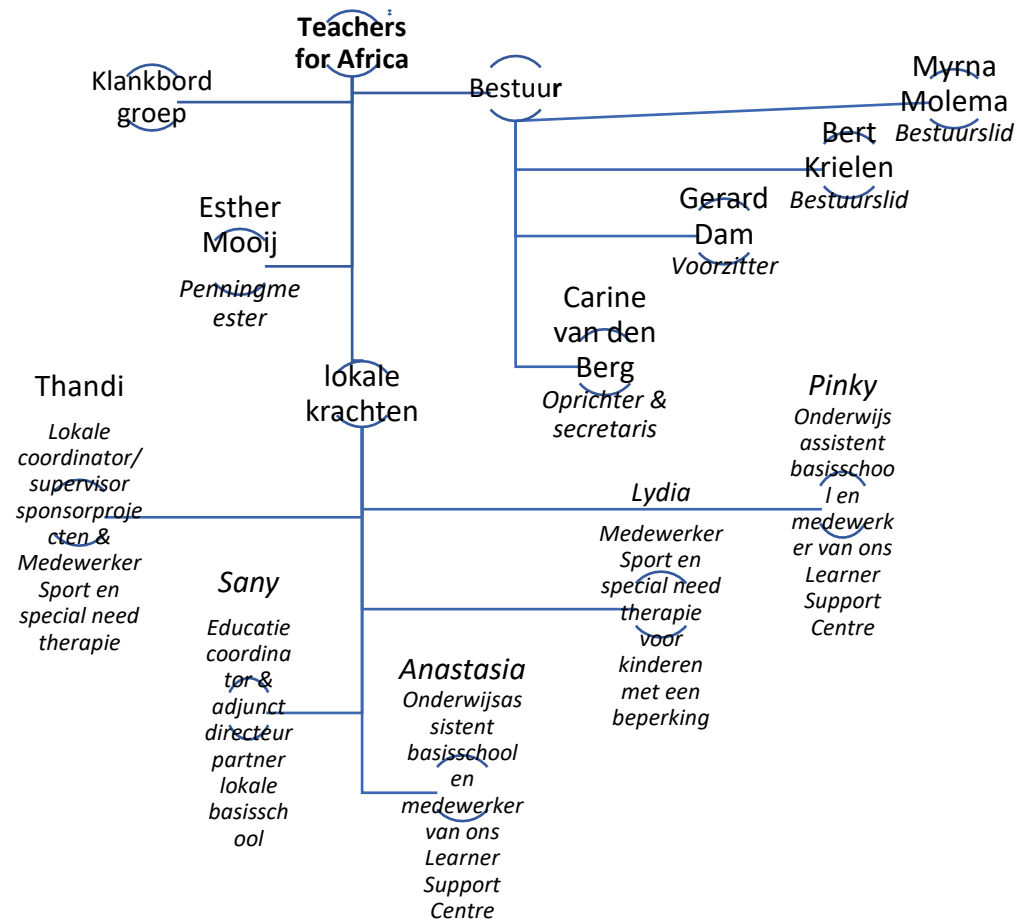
Teachers for Africa

Klankbord groep

Bestuur

Myrna Molema
Bestuurslid

Bert Krielen
Bestuurslid

Gerard Dam
Voorzitter

Esther Mooij
Penningmeester

Carine van den Berg
Oprichter & secretaris

lokale krachten

Thandi
Lokale coordinator/ supervisor sponsorprojecten & Medewerker Sport en special need therapie

Pinky
Onderwijs assistent basisschool en medewerker van ons Learner Support Centre

Lydia
Medewerker Sport en special need therapie voor kinderen met een beperking

Sany
Educatie coordinator & adjunct directeur partner lokale basisschool

Anastasia
Onderwijsassistent basisschool en medewerker van ons Learner Support Centre